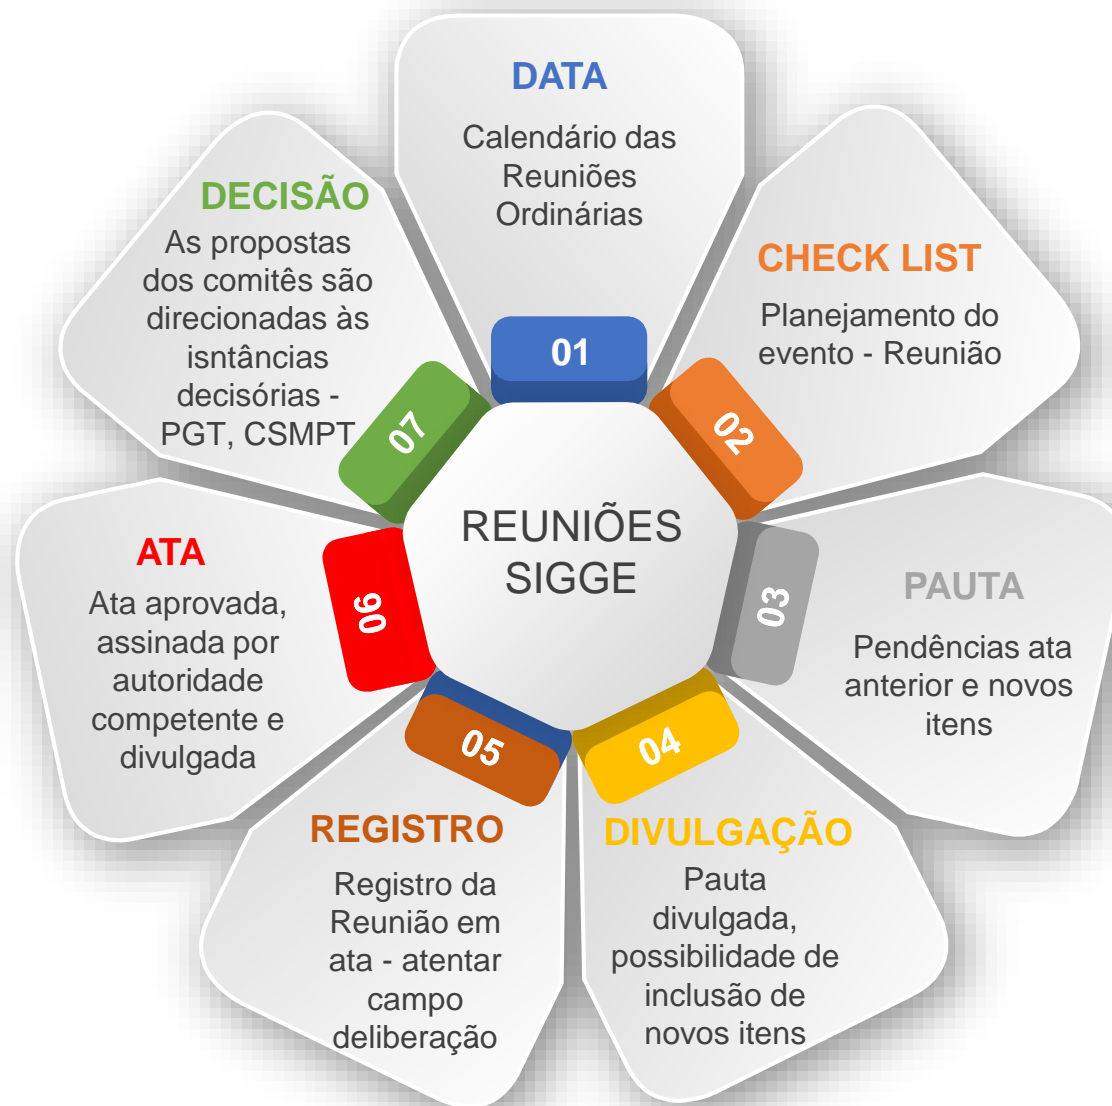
REUNIÕES SIGGE

01
DATA
Calendário das Reuniões Ordinárias

02
CHECK LIST
Planejamento do evento - Reunião

03
PAUTA
Pendências ata anterior e novos itens

04
DIVULGAÇÃO
Pauta divulgada, possibilidade de inclusão de novos itens

05
REGISTRO
Registro da Reunião em ata - atentar campo deliberação

06
ATA
Ata aprovada, assinada por autoridade competente e divulgada

07
DECISÃO
As propostas dos comitês são direcionadas às isntâncias decisórias - PGT, CSMPT